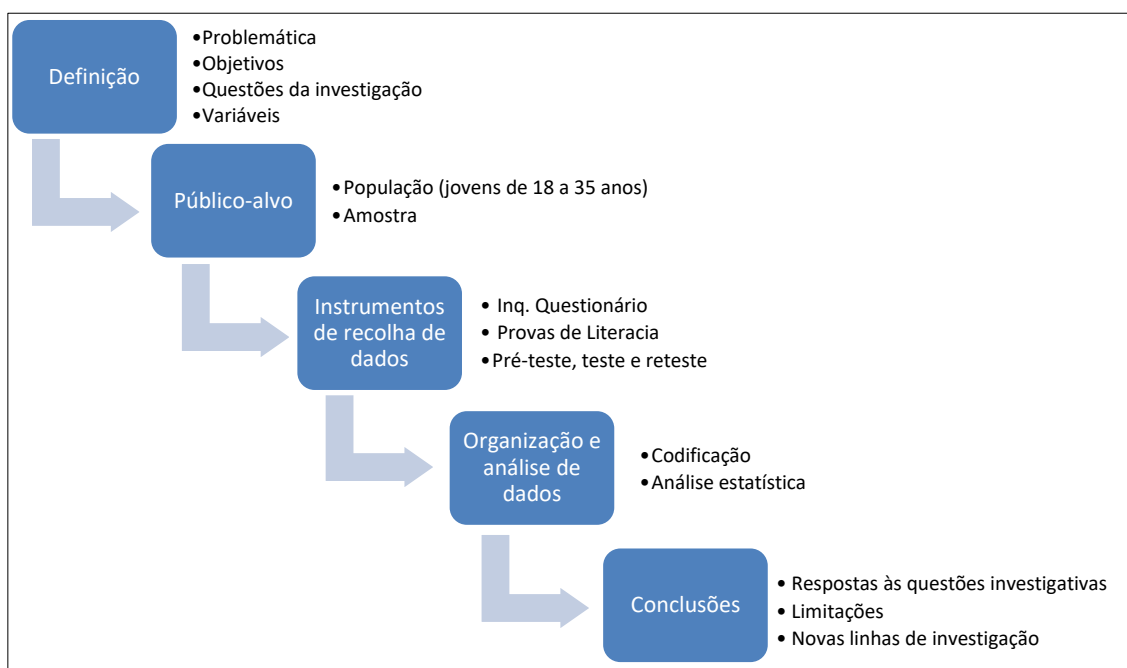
Definição

•Problemática
•Objetivos
•Questões da investigação
•Variáveis

Público-alvo

•População (jovens de 18 a 35 anos)
•Amostra

Instrumentos de recolha de dados

• Inq. Questionário
• Provas de Literacia
•Pré-teste, teste e reteste

Organização e análise de dados

•Codificação
•Análise estatística

Conclusões

• Respostas às questões investigativas
• Limitações
• Novas linhas de investigação